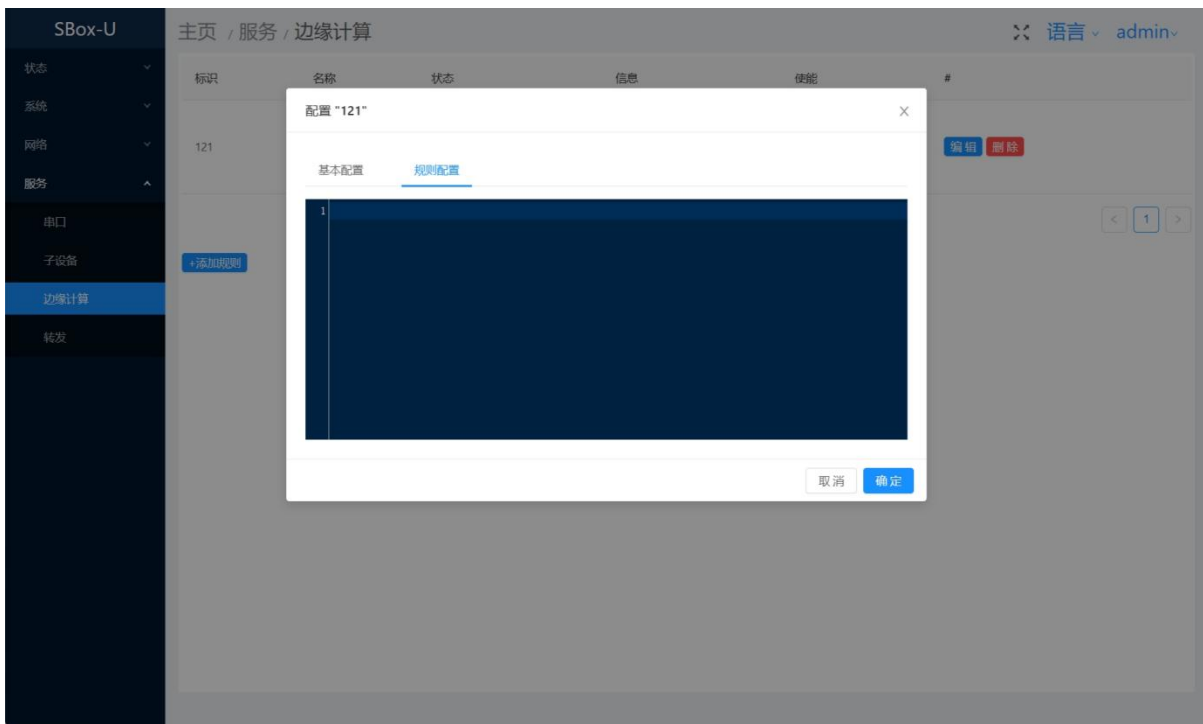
SBox-U

状态
系统
网络
服务
串口
子设备
边缘计算
转发

主页 / 服务 / 边缘计算

语言 admin

| 标识 | 名称 | 状态 | 信息 | 使能 | # |
|---|---|---|---|---|---|
| 121 | | | | | 编辑 删除 |

+添加规则

< 1 >

配置 "121"

×

基本配置 规则配置

1

取消 确定